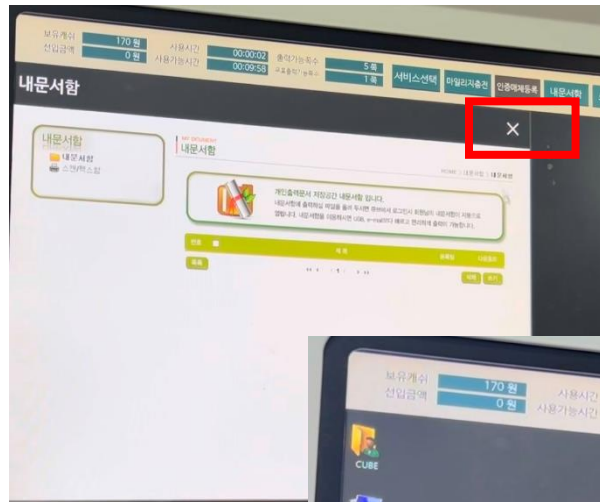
보유캐쉬 170 원
선입금액 0 원
사용시간 00:00:02
사용가능시간 00:09:58
출력가능매수 5 매
1 매
서비스선택
마일리지충전
인증매체등록
내문서함

내문서함

×

내문서함
내문서함
스캔/팩스함

MY DOCUMENT
내문서함

개인출력문서 저장공간 내문서함 입니다.
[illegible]

번호
제목
등록일
사용용도

삭제
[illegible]
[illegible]
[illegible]

보유캐쉬 170 원
선입금액 0 원
사용시간
사용가능시간

CUBE